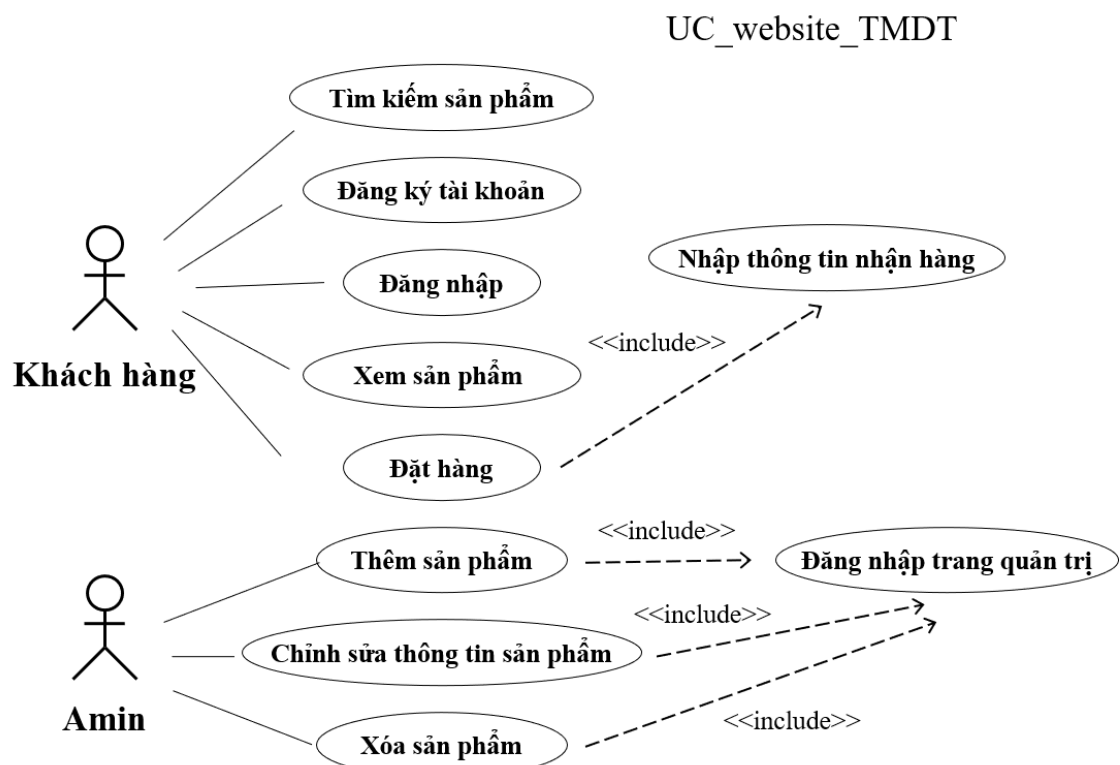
UC_website_TMDT

Tìm kiếm sản phẩm

Đăng ký tài khoản

Đăng nhập

Xem sản phẩm

Đặt hàng

Khách hàng

Nhập thông tin nhận hàng

<<include>>

Thêm sản phẩm

<<include>>

Đăng nhập trang quản trị

<<include>>

Chỉnh sửa thông tin sản phẩm

Amin

Xóa sản phẩm

<<include>>